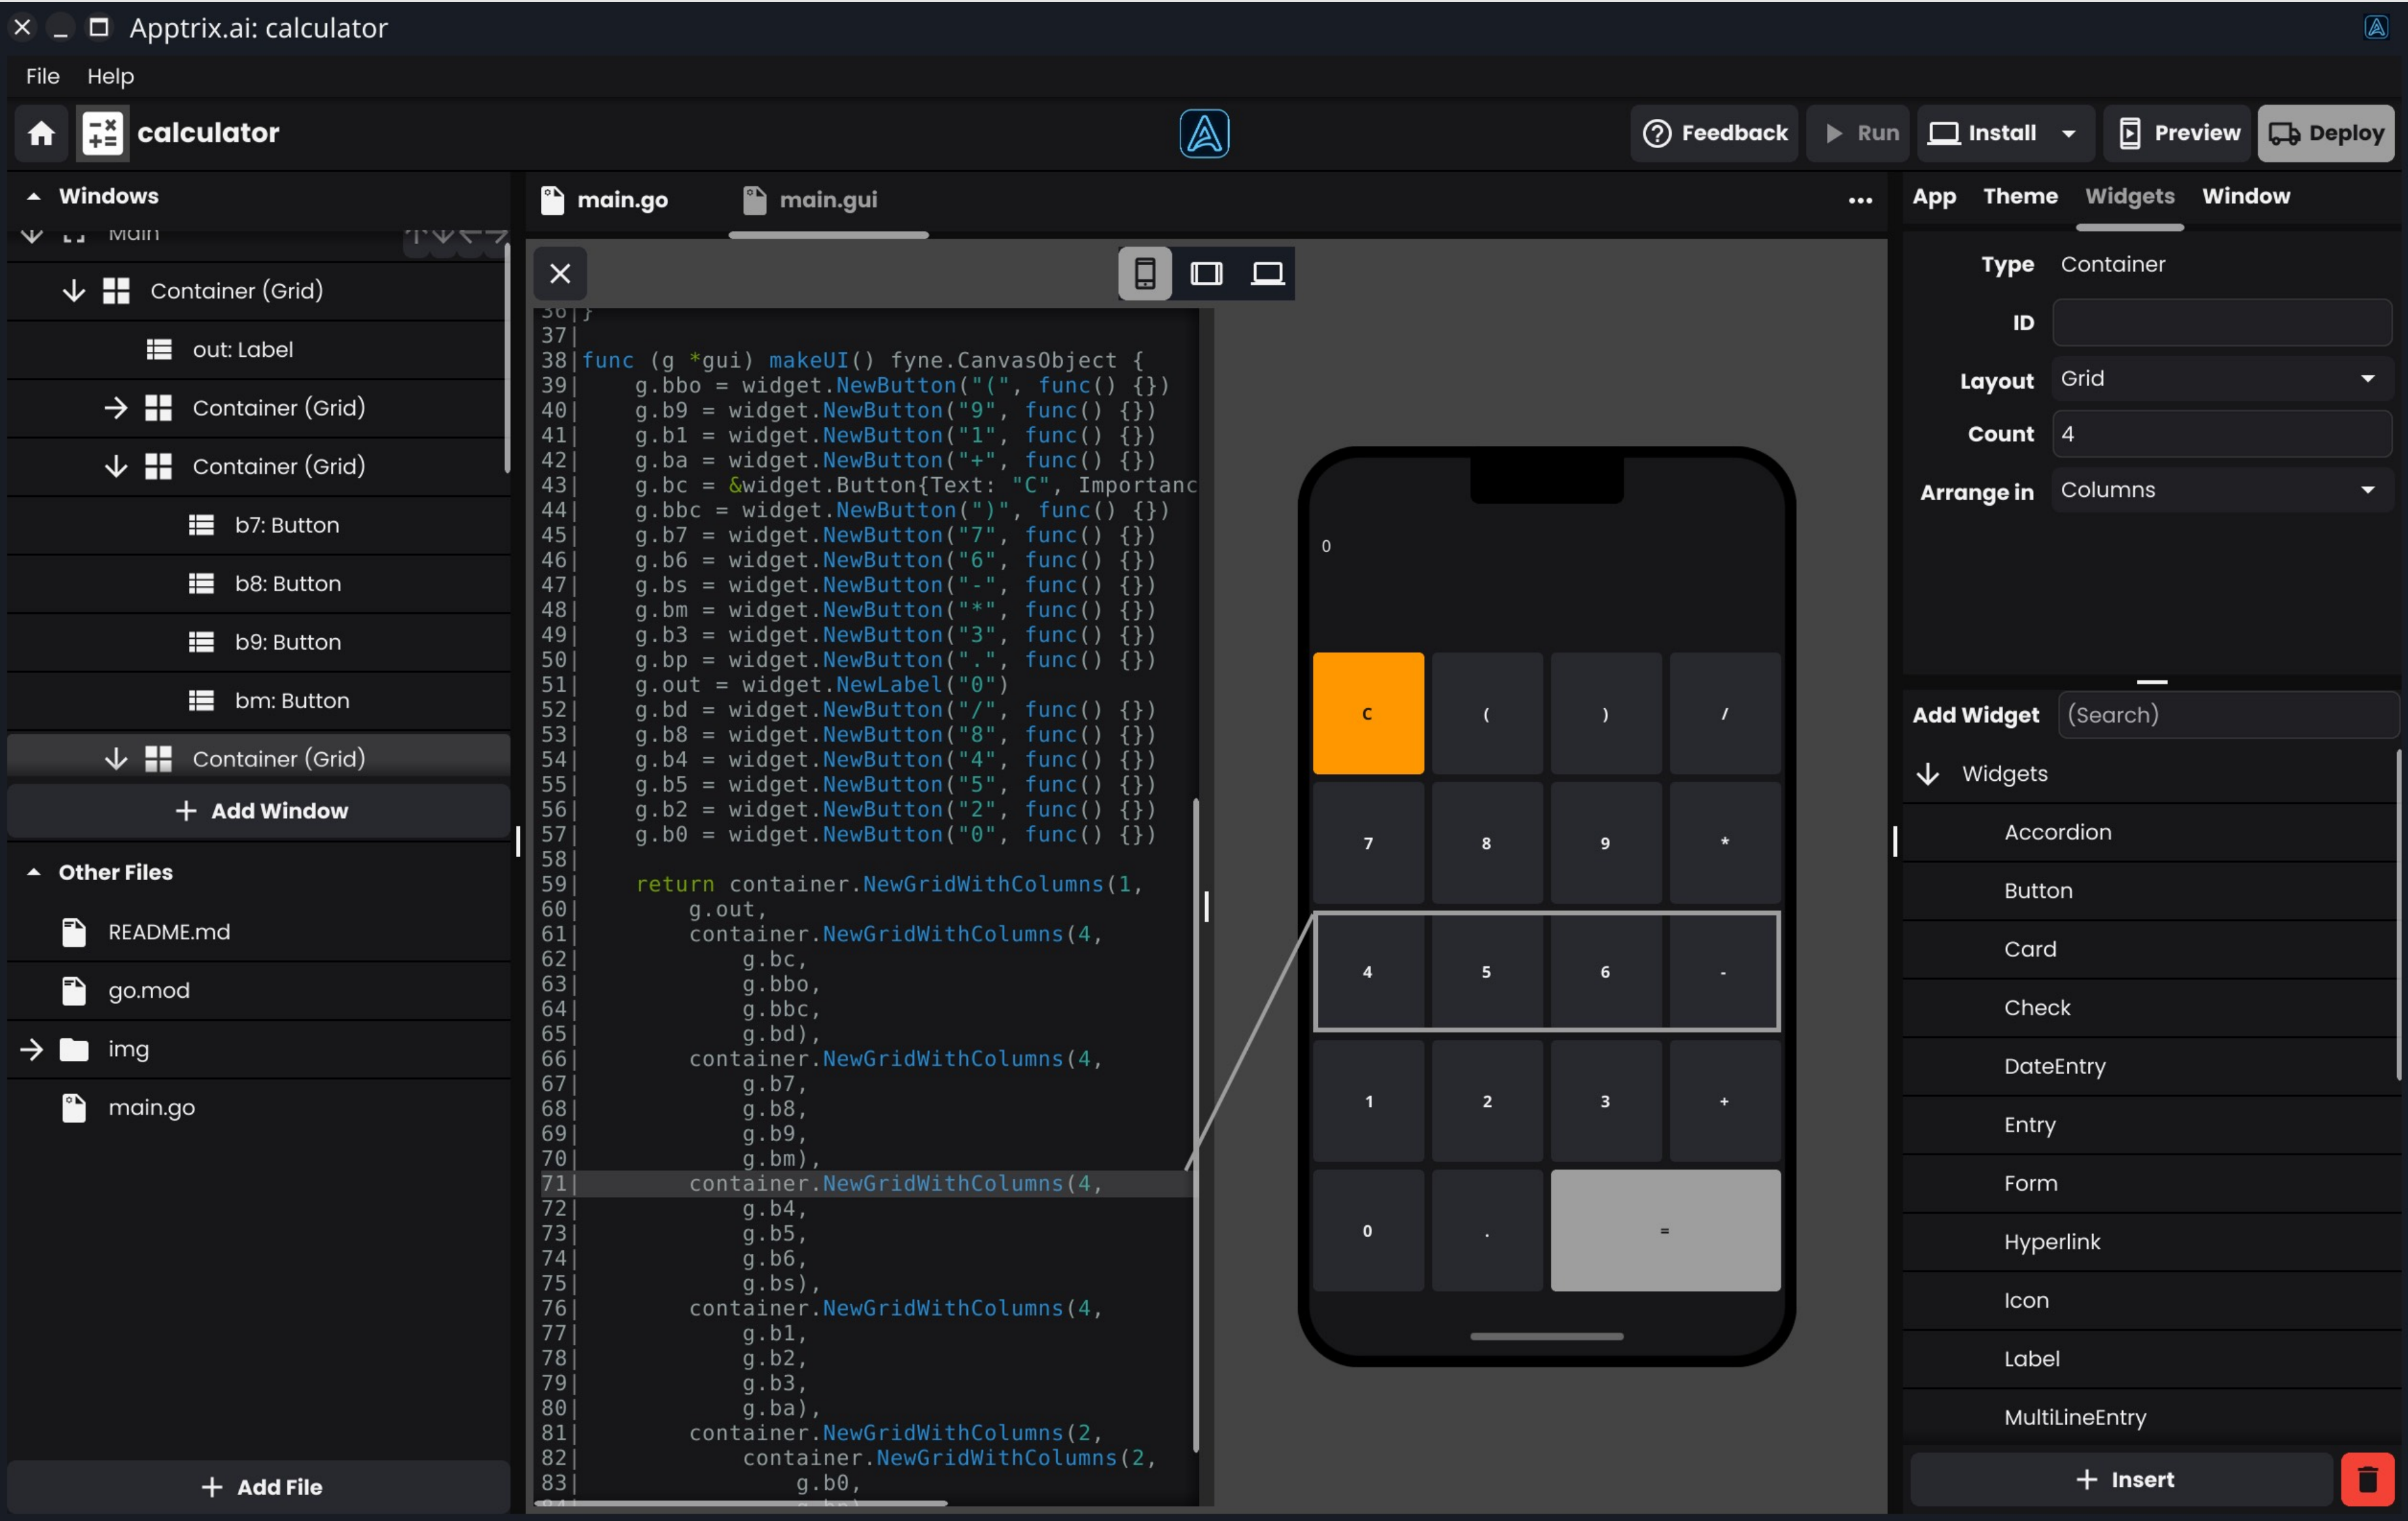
Apptrix.ai: calculator

File Help

calculator

Feedback Run Install Preview Deploy

Windows
Main
Container (Grid)
out: Label
Container (Grid)
Container (Grid)
b7: Button
b8: Button
b9: Button
bm: Button
Container (Grid)
Add Window

Other Files
README.md
go.mod
img
main.go

Add File

main.go main.gui

```
37|
38|func (g *gui) makeUI() fyne.CanvasObject {
39|    g.bbo = widget.NewButton("(", func() {})
40|    g.b9 = widget.NewButton("9", func() {})
41|    g.b1 = widget.NewButton("1", func() {})
42|    g.ba = widget.NewButton("+", func() {})
43|    g.bc = &widget.Button{Text: "C", Importanc
44|    g.bbc = widget.NewButton(")", func() {})
45|    g.b7 = widget.NewButton("7", func() {})
46|    g.b6 = widget.NewButton("6", func() {})
47|    g.bs = widget.NewButton("-", func() {})
48|    g.bm = widget.NewButton("*", func() {})
49|    g.b3 = widget.NewButton("3", func() {})
50|    g.bp = widget.NewButton(".", func() {})
51|    g.out = widget.NewLabel("0")
52|    g.bd = widget.NewButton("/", func() {})
53|    g.b8 = widget.NewButton("8", func() {})
54|    g.b4 = widget.NewButton("4", func() {})
55|    g.b5 = widget.NewButton("5", func() {})
56|    g.b2 = widget.NewButton("2", func() {})
57|    g.b0 = widget.NewButton("0", func() {})
58|
59|    return container.NewGridWithColumns(1,
60|        g.out,
61|        container.NewGridWithColumns(4,
62|            g.bc,
63|            g.bbo,
64|            g.bbc,
65|            g.bd),
66|        container.NewGridWithColumns(4,
67|            g.b7,
68|            g.b8,
69|            g.b9,
70|            g.bm),
71|        container.NewGridWithColumns(4,
72|            g.b4,
73|            g.b5,
74|            g.b6,
75|            g.bs),
76|        container.NewGridWithColumns(4,
77|            g.b1,
78|            g.b2,
79|            g.b3,
80|            g.ba),
81|        container.NewGridWithColumns(2,
82|            container.NewGridWithColumns(2,
83|                g.b0,
```

0
C ( ) /
7 8 9 *
4 5 6 -
1 2 3 +
0 . =

App Theme Widgets Window
Type Container
ID
Layout Grid
Count 4
Arrange in Columns

Add Widget (Search)
Widgets
Accordion
Button
Card
Check
DateEntry
Entry
Form
Hyperlink
Icon
Label
MultiLineEntry
Insert